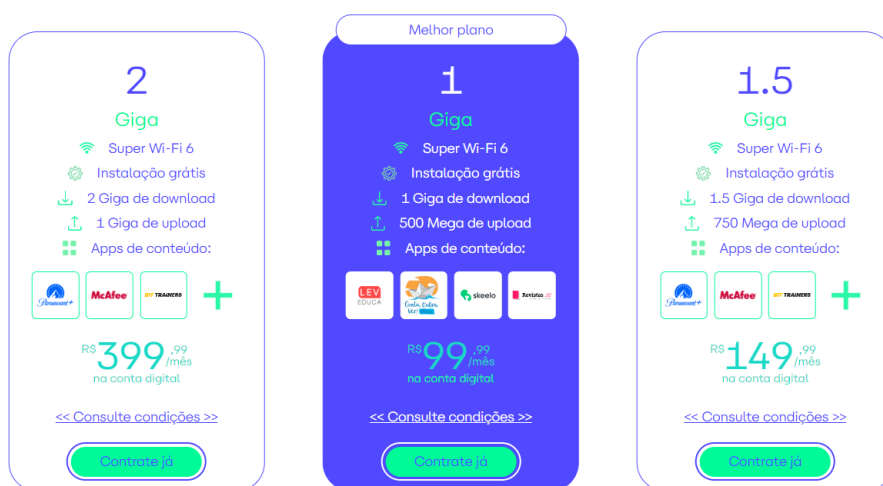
2

Giga

Super Wi-Fi 6

Instalação grátis

2 Giga de download

1 Giga de upload

Apps de conteúdo:

Paramount+ McAfee BIT TRAINERS +

R$ 399 ,99 /mês

na conta digital

<< Consulte condições >>

Contrate já

Melhor plano

1

Giga

Super Wi-Fi 6

Instalação grátis

1 Giga de download

500 Mega de upload

Apps de conteúdo:

LEV EDUCA Conta Outra Vez! skeelo Revistas

R$ 99 ,99 /mês

na conta digital

<< Consulte condições >>

Contrate já

1.5

Giga

Super Wi-Fi 6

Instalação grátis

1.5 Giga de download

750 Mega de upload

Apps de conteúdo:

Paramount+ McAfee BIT TRAINERS +

R$ 149 ,99 /mês

na conta digital

<< Consulte condições >>

Contrate já